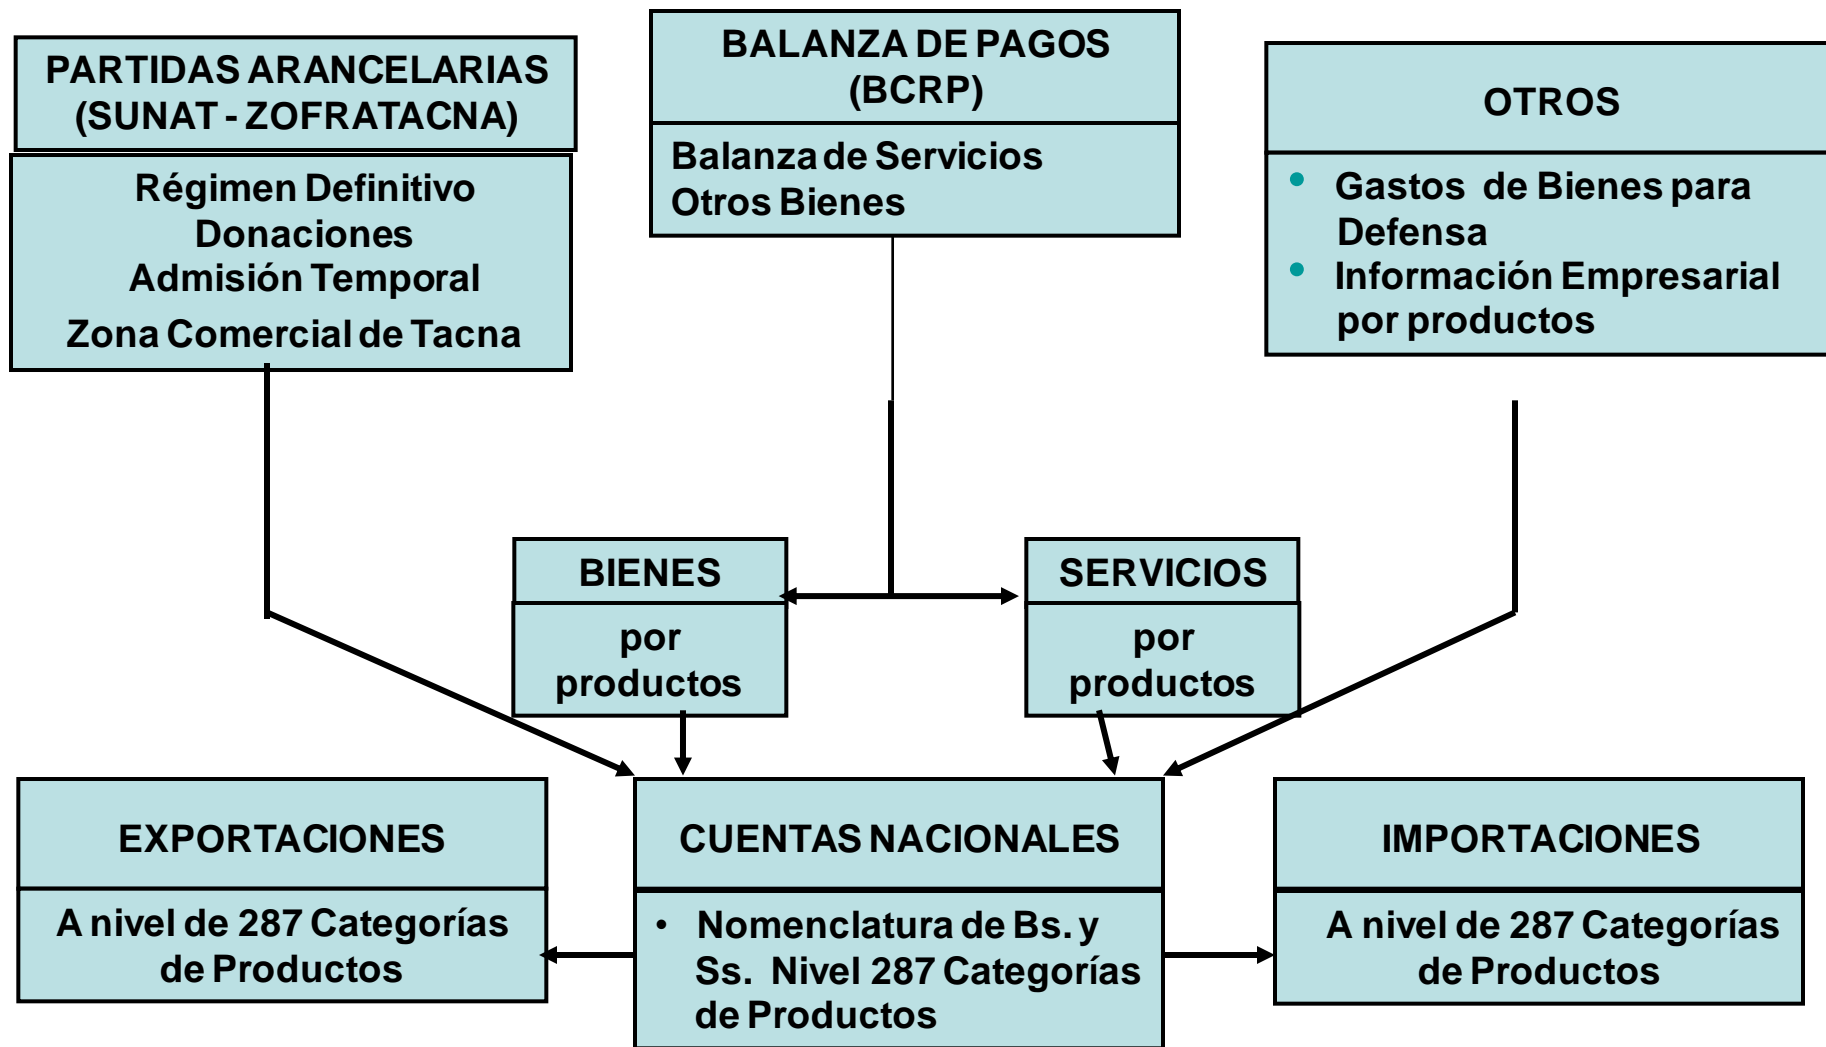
PARTIDAS ARANCELARIAS (SUNAT - ZOFRATACNA)

Régimen Definitivo
Donaciones
Admisión Temporal
Zona Comercial de Tacna

BALANZA DE PAGOS (BCRP)

Balanza de Servicios
Otros Bienes

OTROS

- Gastos de Bienes para Defensa
- Información Empresarial por productos

BIENES

por productos

SERVICIOS

por productos

EXPORTACIONES

A nivel de 287 Categorías de Productos

CUENTAS NACIONALES

- Nomenclatura de Bs. y Ss. Nivel 287 Categorías de Productos

IMPORTACIONES

A nivel de 287 Categorías de Productos